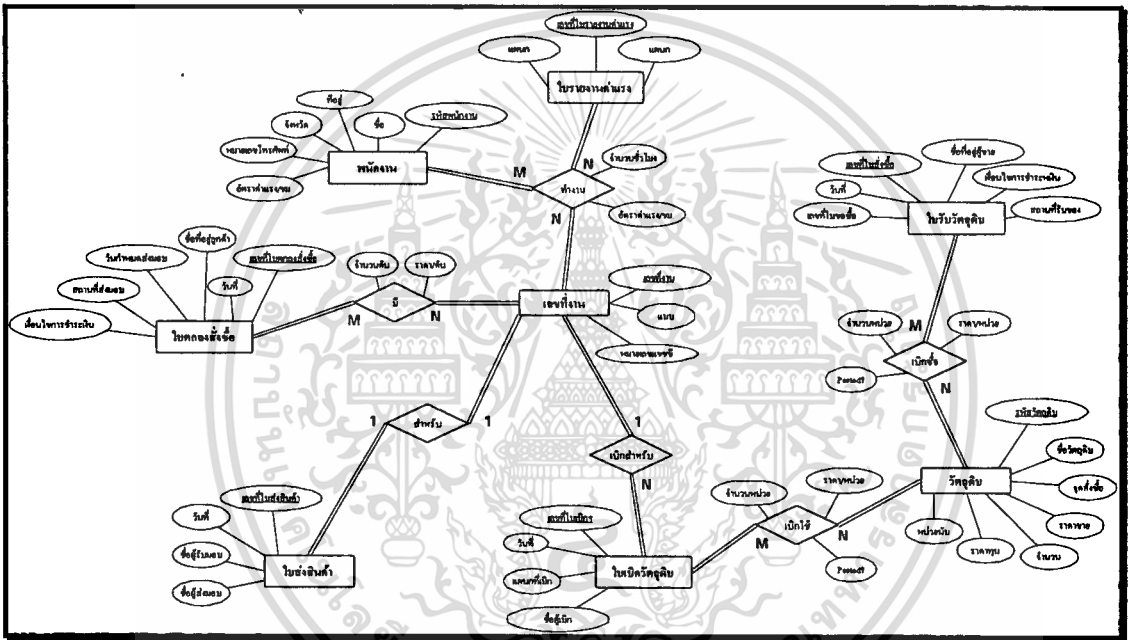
เลขที่ใบรายงานตำแหน่ง
แผนก
แผนก
ใบรายงานตำแหน่ง
ที่อยู่
จังหวัด
ชื่อ
รหัสพนักงาน
หมายเลขโทรศัพท์
อัตราค่าแรงงาน
พนักงาน
M
N
จำนวนชั่วโมง
ทำงาน
อัตราค่าแรงงาน
N
เลขที่ใบสั่งซื้อ
ชื่อที่อยู่ผู้ขาย
วันที่
เงื่อนไขการชำระเงิน
เลขที่ใบขอซื้อ
สถานที่รับของ
ใบรับวัตถุดิบ
วันกำหนดส่งมอบ
ชื่อที่อยู่ลูกค้า
เลขที่ใบคำสั่งซื้อ
สถานที่ส่งมอบ
วันที่
จำนวนชิ้น
ราคาชิ้น
เงื่อนไขการชำระเงิน
มี
M
N
ใบคำสั่งซื้อ
เลขที่งาน
เลขที่งาน
แบบ
หมายเลขแบตช์
จำนวนหน่วย
ราคาหน่วย
เบิกซื้อ
Period
N
รหัสวัตถุดิบ
ชื่อวัตถุดิบ
จุดสั่งซื้อ
1
สำหรับ
1
1
เบิกสำหรับ
N
เลขที่ใบส่งสินค้า
วันที่
ชื่อผู้รับมอบ
ชื่อผู้ส่งมอบ
ใบส่งสินค้า
เลขที่ใบเบิก
วันที่
แผนกที่เบิก
ชื่อผู้เบิก
ใบเบิกวัตถุดิบ
จำนวนหน่วย
ราคาหน่วย
เบิกใช้
M
N
Period
วัตถุดิบ
หน่วยนับ
ราคาทุน
ราคาขาย
จำนวน